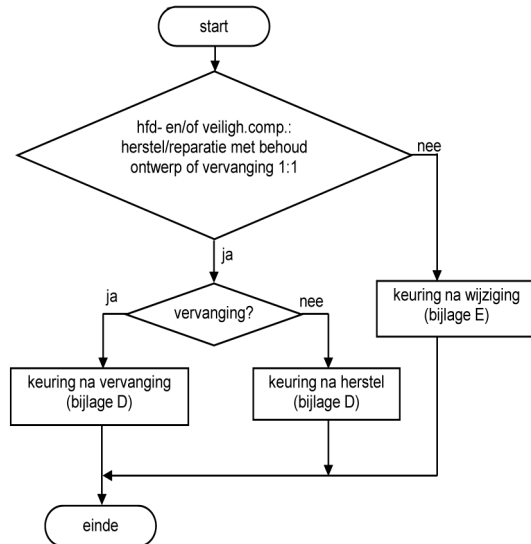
start

hfd- en/of veiligh.comp.: herstel/reparatie met behoud ontwerp of vervanging 1:1

nee

ja

keuring na wijziging (bijlage E)

ja

vervanging?

nee

keuring na vervanging (bijlage D)

keuring na herstel (bijlage D)

einde